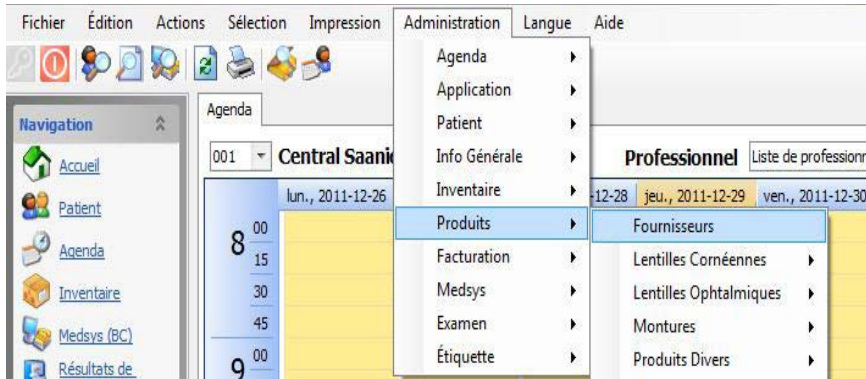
Fichier Édition Actions Sélection Impression Administration Langue Aide

Navigation

Accueil

Patient

Agenda

Inventaire

Medsys (BC)

Résultats de

Agenda

001 Central Saanic

lun., 2011-12-26

8 00 15 30 45

9 00

Agenda
Application
Patient
Info Générale
Inventaire
Produits
Facturation
Medsys
Examen
Étiquette

Fournisseurs
Lentilles Cornéennes
Lentilles Ophtalmiques
Montures
Produits Divers

-12-28 jeu., 2011-12-29 ven., 2011-12-30

Professionnel Liste de professionn